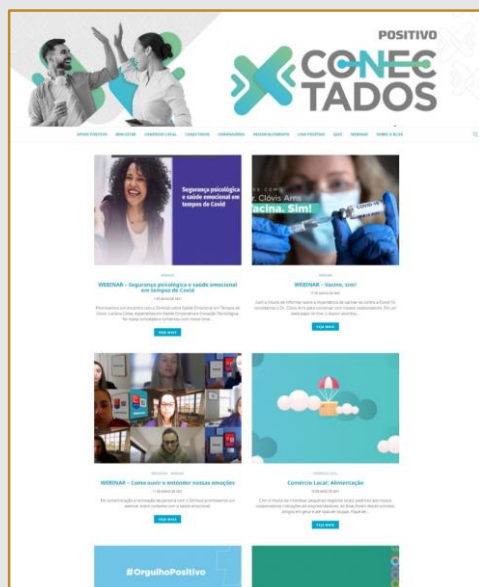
POSITIVO
CONECTADOS

Segurança psicológica e saúde emocional em tempos de Covid

WEBINAR – Segurança psicológica e saúde emocional em tempos de Covid

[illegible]

LEIA MAIS

Dr. Clovis Arns
Vacina. Sim!

WEBINAR – Vacina, sim!

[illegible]

LEIA MAIS

WEBINAR – Como ouvir e entender nossas emoções

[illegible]

LEIA MAIS

Comércio Local: Alimentação

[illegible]

LEIA MAIS

#OrgulhoPositivo